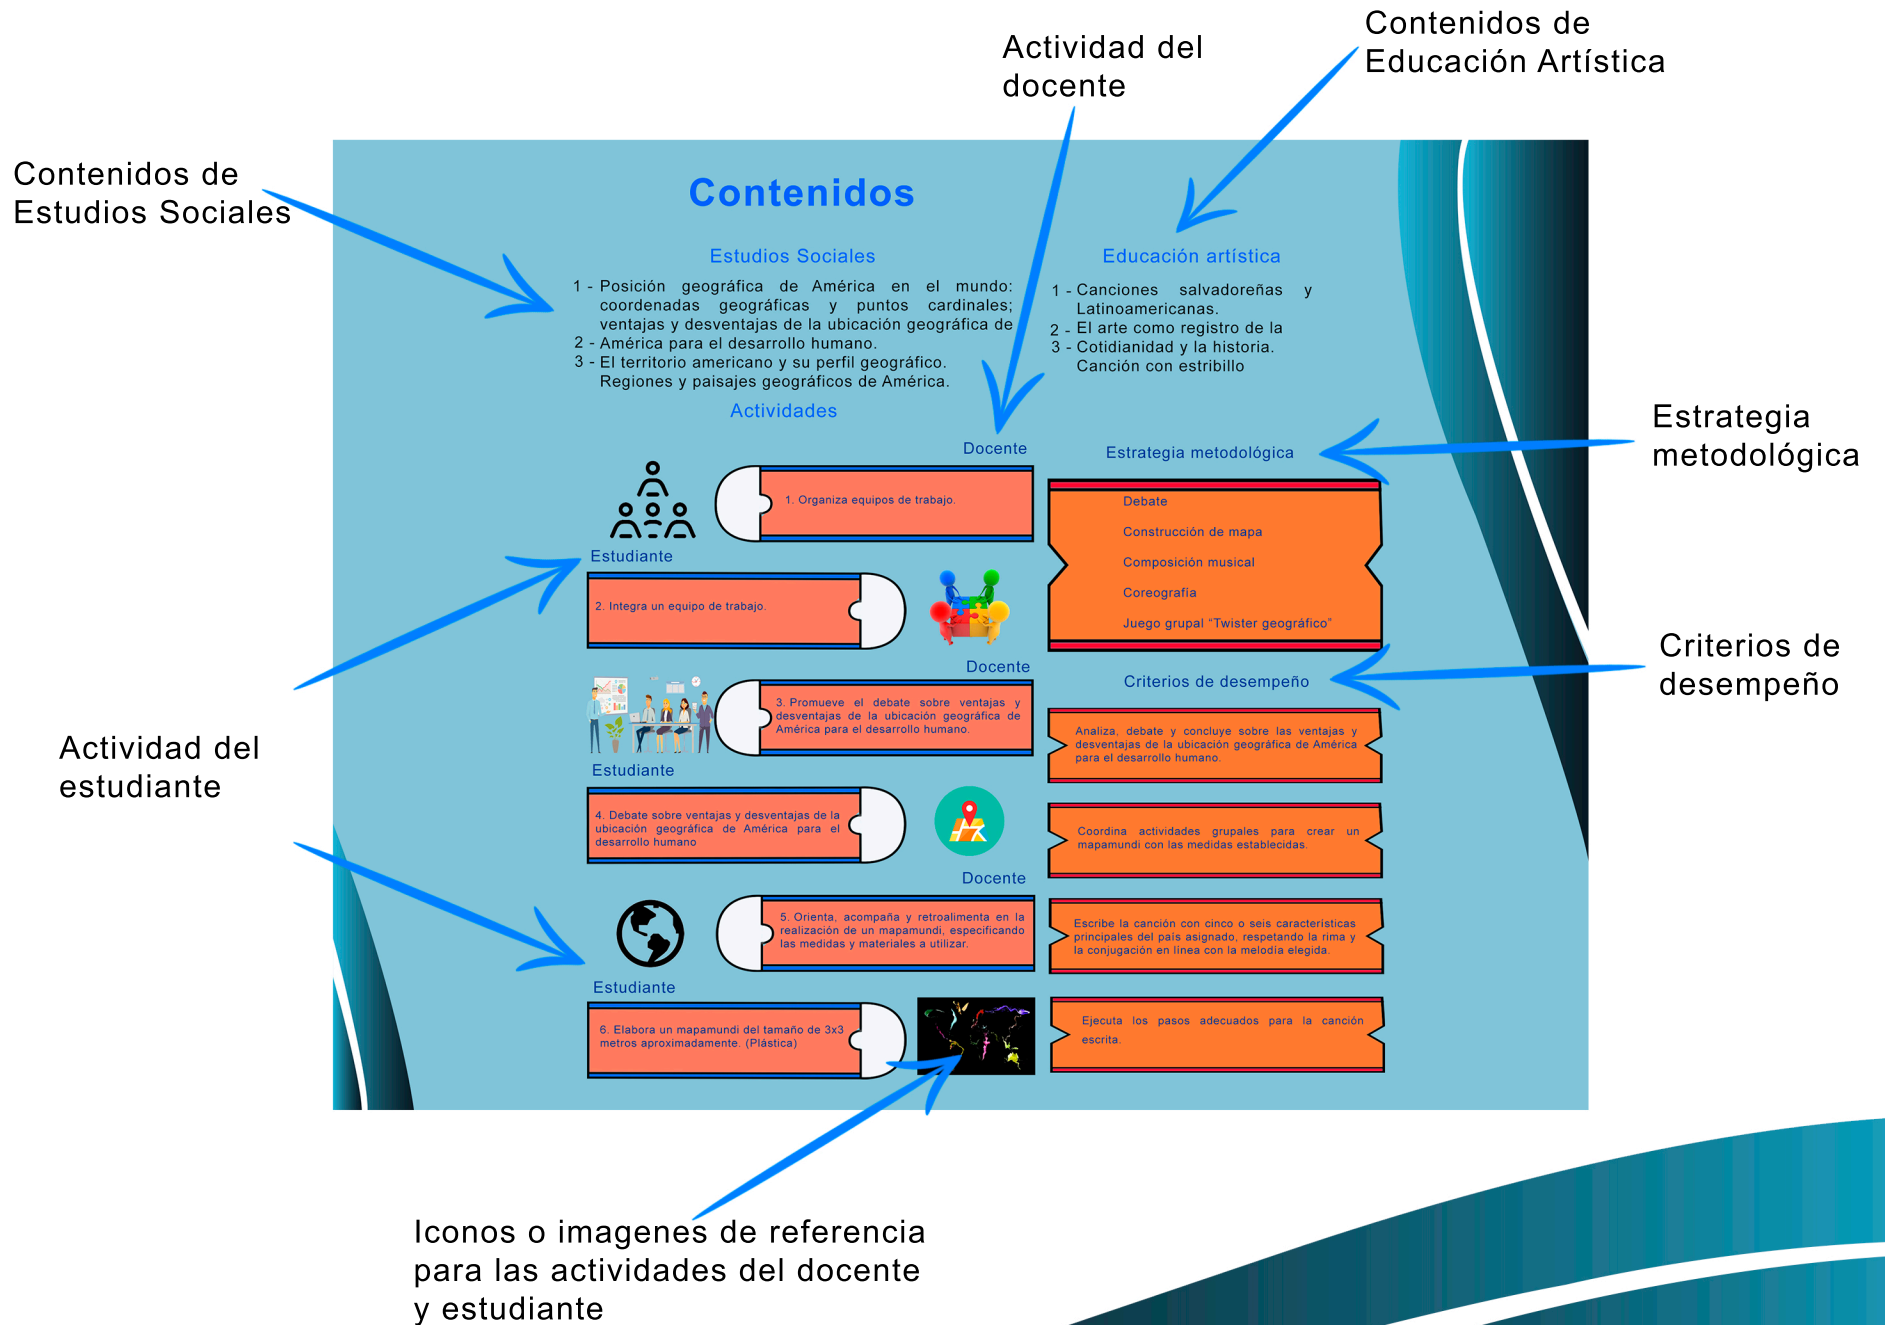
Contenidos de Estudios Sociales

Actividad del docente

Contenidos de Educación Artística

Contenidos

Estudios Sociales

1 - Posición geográfica de América en el mundo: coordenadas geográficas y puntos cardinales; ventajas y desventajas de la ubicación geográfica de
2 - América para el desarrollo humano.
3 - El territorio americano y su perfil geográfico. Regiones y paisajes geográficos de América.

Educación artística

1 - Canciones salvadoreñas y Latinoamericanas.
2 - El arte como registro de la
3 - Cotidianidad y la historia. Canción con estribillo

Actividades

Docente

1. Organiza equipos de trabajo.

Estudiante

2. Integra un equipo de trabajo.

Docente

3. Promueve el debate sobre ventajas y desventajas de la ubicación geográfica de América para el desarrollo humano.

Estudiante

4. Debate sobre ventajas y desventajas de la ubicación geográfica de América para el desarrollo humano

Docente

5. Orienta, acompaña y retroalimenta en la realización de un mapamundi, especificando las medidas y materiales a utilizar.

Estudiante

6. Elabora un mapamundi del tamaño de 3x3 metros aproximadamente. (Plástica)

Estrategia metodológica

Debate
Construcción de mapa
Composición musical
Coreografía
Juego grupal "Twister geográfico"

Criterios de desempeño

Analiza, debate y concluye sobre las ventajas y desventajas de la ubicación geográfica de América para el desarrollo humano.

Coordina actividades grupales para crear un mapamundi con las medidas establecidas.

Escribe la canción con cinco o seis características principales del país asignado, respetando la rima y la conjugación en línea con la melodía elegida.

Ejecuta los pasos adecuados para la canción escrita.

Estrategia metodológica

Criterios de desempeño

Actividad del estudiante

Iconos o imagenes de referencia para las actividades del docente y estudiante